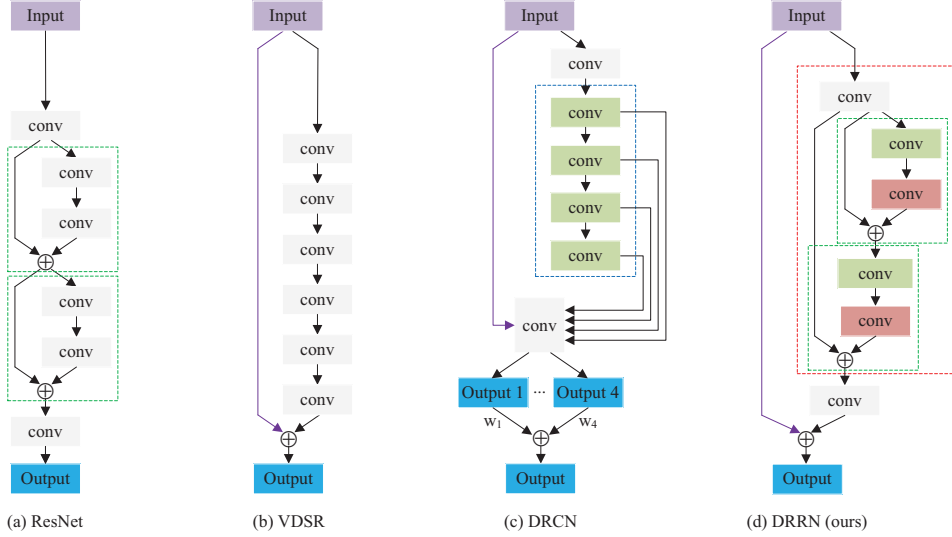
Input

conv

conv

conv

$\oplus$

conv

conv

$\oplus$

conv

Output

(a) ResNet

Input

conv

conv

conv

conv

conv

conv

$\oplus$

Output

(b) VDSR

Input

conv

conv

conv

conv

conv

conv

Output 1 ··· Output 4

$w_1$ $w_4$

$\oplus$

Output

(c) DRCN

Input

conv

conv

conv

$\oplus$

conv

conv

$\oplus$

conv

$\oplus$

Output

(d) DRRN (ours)